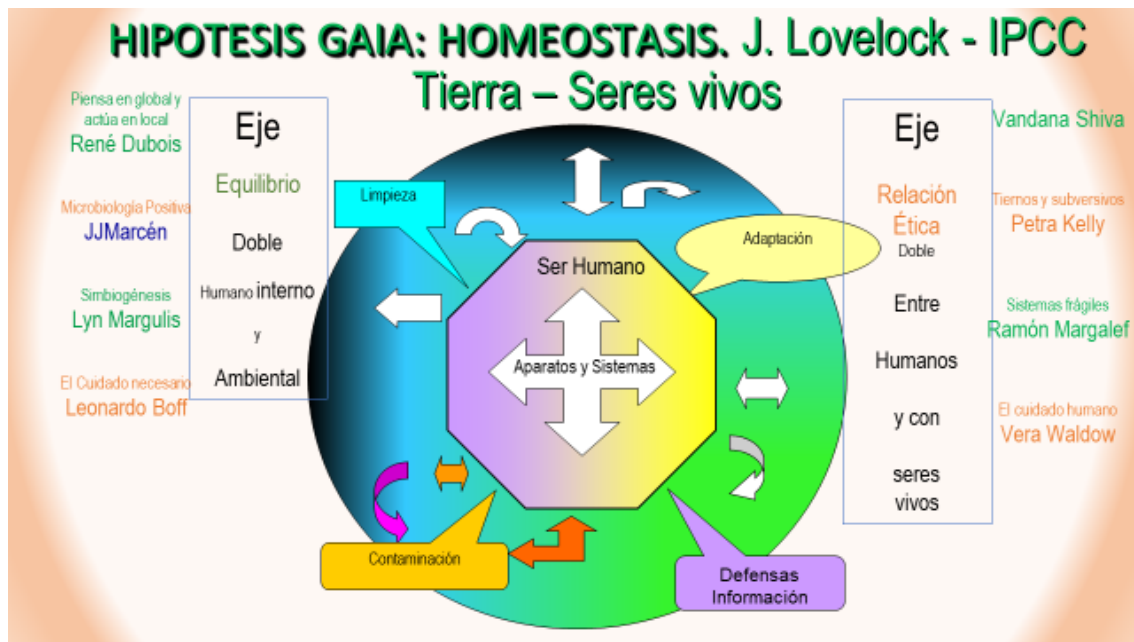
HIPOTESIS GAIA: HOMEOSTASIS. J. Lovelock - IPCC
Tierra – Seres vivos

Piensa en global y actúa en local
René Dubois

Microbiología Positiva
JJMarcén

Simbiogénesis
Lyn Margulis

El Cuidado necesario
Leonardo Boff

Eje
Equilibrio
Doble
Humano interno
y
Ambiental

Limpieza

Adaptación

Ser Humano

Aparatos y Sistemas

Contaminación

Defensas
Información

Eje
Relación
Ética
Doble
Entre
Humanos
y con
seres
vivos

Vandana Shiva

Tiernos y subversivos
Petra Kelly

Sistemas frágiles
Ramón Margalef

El cuidado humano
Vera Waldow